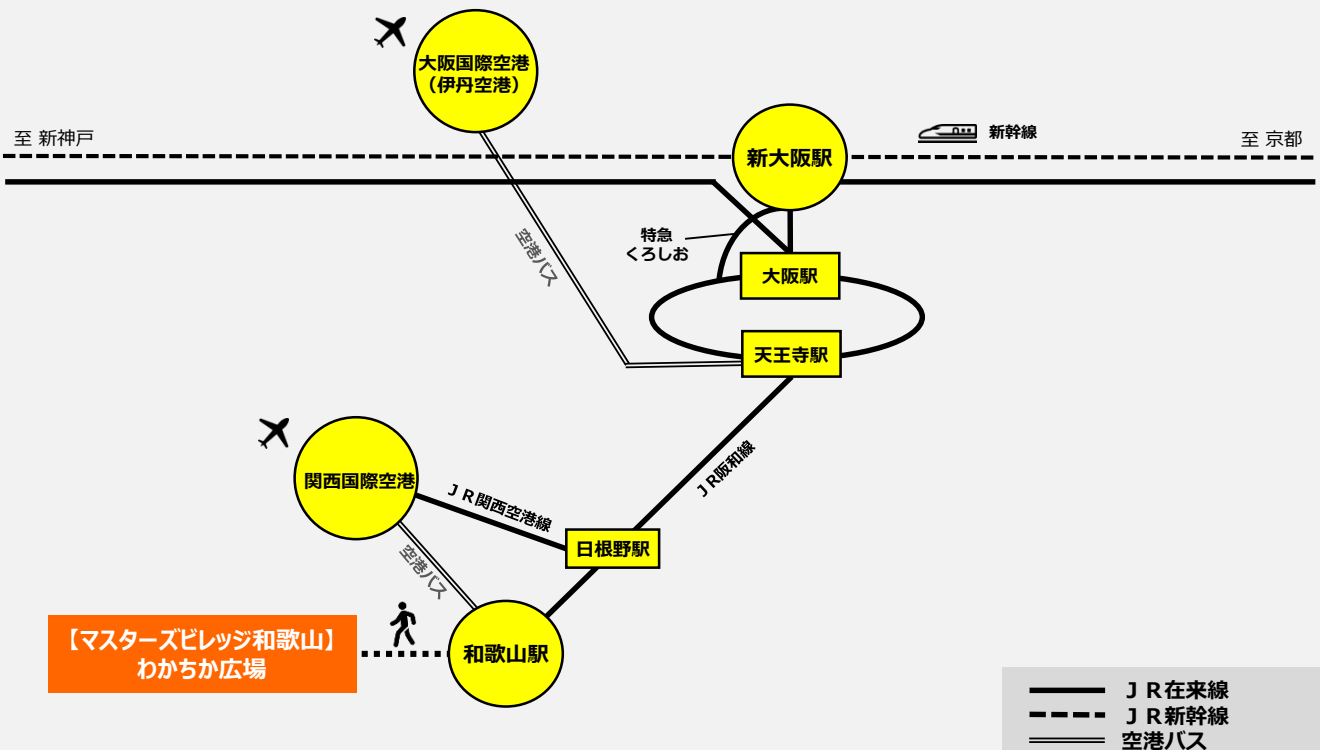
大阪国際空港
（伊丹空港）

至 新神戸

新幹線

至 京都

新大阪駅

空港バス

特急
くろしお

大阪駅

天王寺駅

ＪＲ阪和線

関西国際空港

ＪＲ関西空港線

日根野駅

空港バス

【マスターズビレッジ和歌山】
わかちか広場

和歌山駅

ＪＲ在来線
ＪＲ新幹線
空港バス